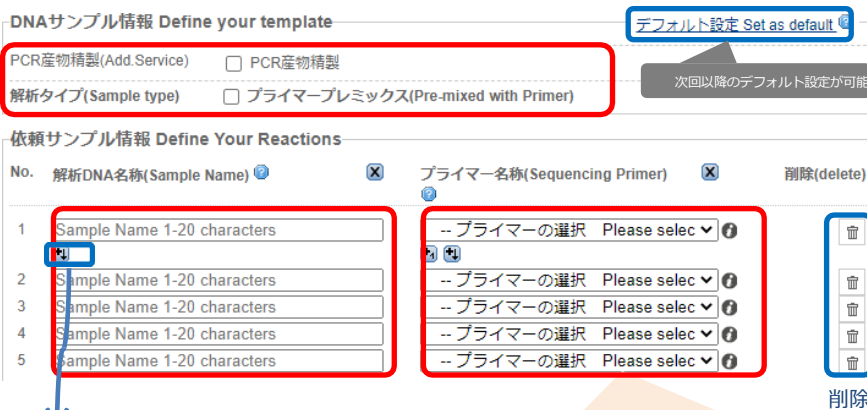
DNAサンプル情報 Define your template

デフォルト設定 Set as default

PCR産物精製(Add.Service) PCR産物精製

次回以降のデフォルト設定が可能

解析タイプ(Sample type) プライマープレミックス(Pre-mixed with Primer)

依頼サンプル情報 Define Your Reactions

| No. | 解析DNA名称(Sample Name) | プライマー名称(Sequencing Primer) | 削除(delete) |
|---|---|---|---|
| 1 | Sample Name 1-20 characters | -- プライマーの選択 Please selec | |
| 2 | Sample Name 1-20 characters | -- プライマーの選択 Please selec | |
| 3 | Sample Name 1-20 characters | -- プライマーの選択 Please selec | |
| 4 | Sample Name 1-20 characters | -- プライマーの選択 Please selec | |
| 5 | Sample Name 1-20 characters | -- プライマーの選択 Please selec | |

削除